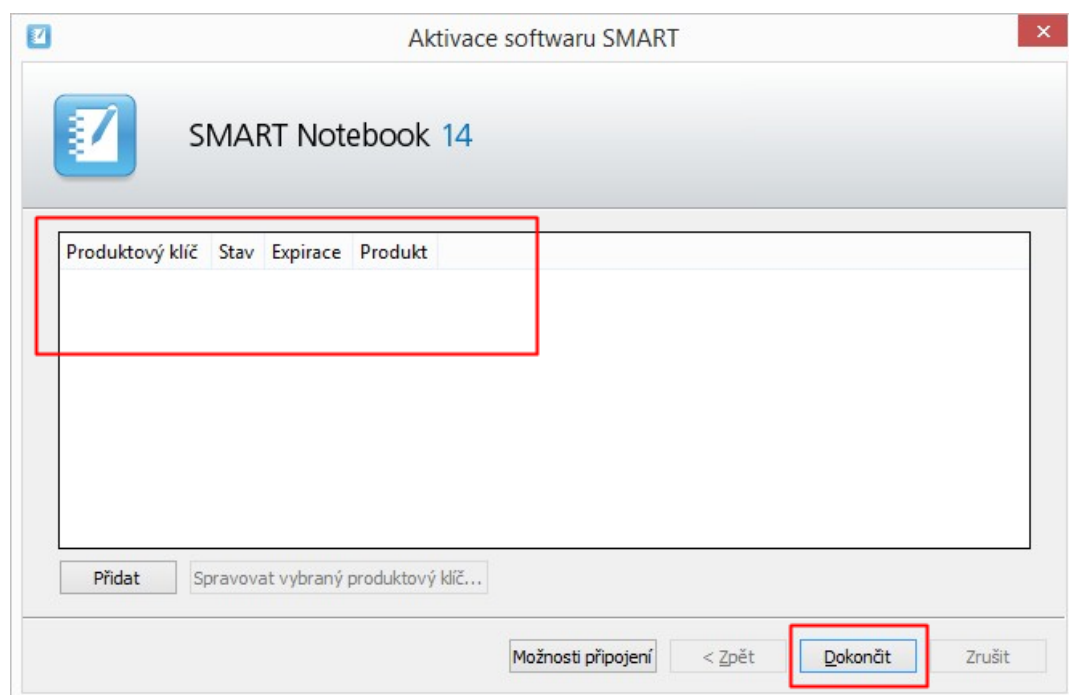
Aktivace softwaru SMART

SMART Notebook 14

| Produktový klíč | Stav | Expirace | Produkt |
|---|---|---|---|

Přidat

Spravovat vybraný produktový klíč...

Možnosti připojení

< Zpět

Dokončit

Zrušit